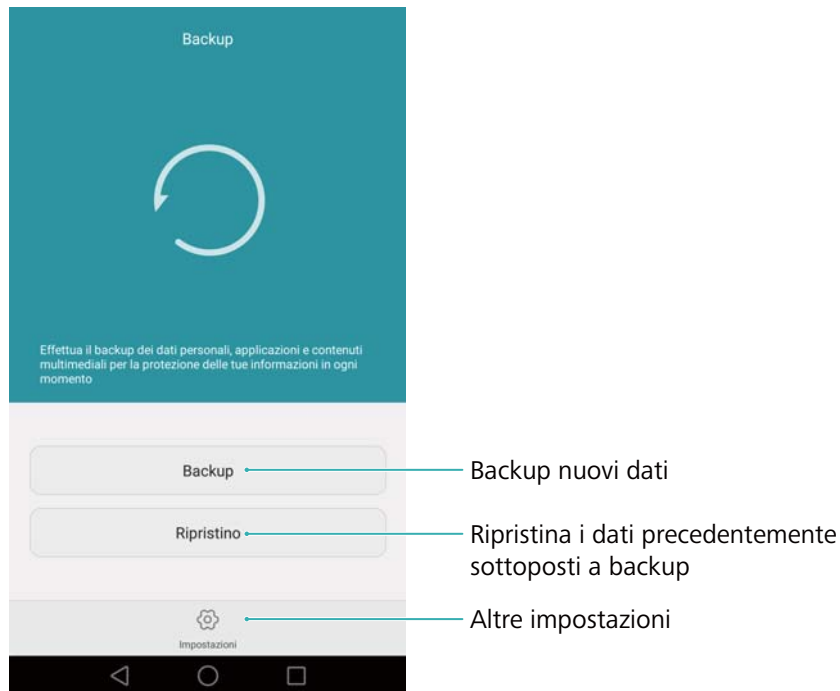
Backup

Effettua il backup dei dati personali, applicazioni e contenuti multimediali per la protezione delle tue informazioni in ogni momento

Backup

Backup nuovi dati

Ripristino

Ripristina i dati precedentemente sottoposti a backup

Impostazioni

Altre impostazioni